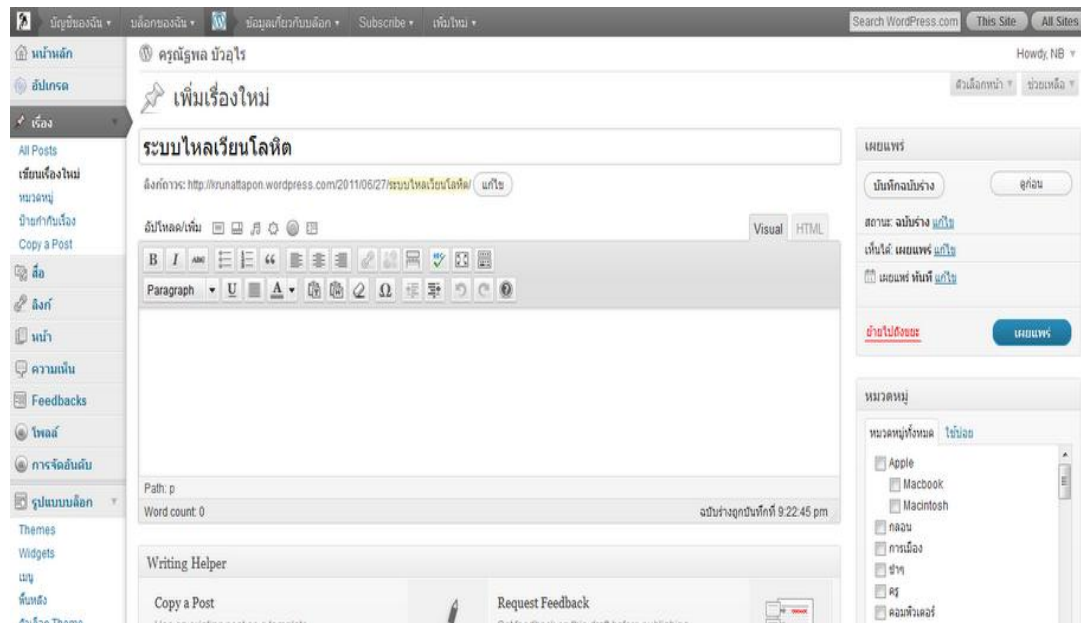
บัญชีของฉัน ▾ บล็อกของฉัน ▾ ข้อมูลเกี่ยวกับบล็อก ▾ Subscribe ▾ เพิ่มใหม่ ▾ Search WordPress.com This Site All Sites

หน้าหลัก
อัปเกรด
เรื่อง
All Posts
เขียนเรื่องใหม่
หมวดหมู่
ป้ายกำกับเรื่อง
Copy a Post
สื่อ
ลิงก์
หน้า
ความเห็น
Feedbacks
โพลล์
การจัดอันดับ
รูปแบบบล็อก
Themes
Widgets
เมนู
พื้นหลัง
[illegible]

ครูณัฐพล บัวอ่ไร
Howdy, NB ▾
ตัวเลือกหน้า ▾ ช่วยเหลือ ▾

เพิ่มเรื่องใหม่

ระบบไหลเวียนโลหิต
ลิงก์ถาวร: http://krunattapon.wordpress.com/2011/06/27/ระบบไหลเวียนโลหิต/ แก้ไข

อัปโหลด/เพิ่ม
Visual HTML
Paragraph
Path: p
Word count: 0
ฉบับร่างถูกบันทึกที่ 9:22:45 pm

Writing Helper
Copy a Post
Request Feedback

เผยแพร่
บันทึกฉบับร่าง
ดูก่อน
สถานะ: ฉบับร่าง แก้ไข
เห็นได้: เผยแพร่ แก้ไข
เผยแพร่ ทันที แก้ไข
ย้ายไปถังขยะ
เผยแพร่

หมวดหมู่
หมวดหมู่ทั้งหมด ใช้บ่อย
Apple
Macbook
Macintosh
กลอน
การเมือง
ข่าว
ครู
คอมพิวเตอร์